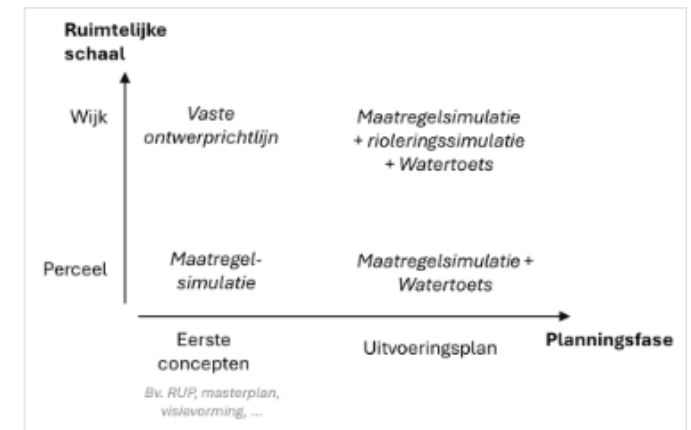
Ruimtelijke schaal

Wijk

Vaste ontwerprichtlijn

Maatregelsimulatie + rioleringssimulatie + Watertoets

Perceel

Maatregel-simulatie

Maatregelsimulatie + Watertoets

Eerste concepten

Bv. RUP, masterplan, visievorming, ...

Uitvoeringsplan

Planningsfase